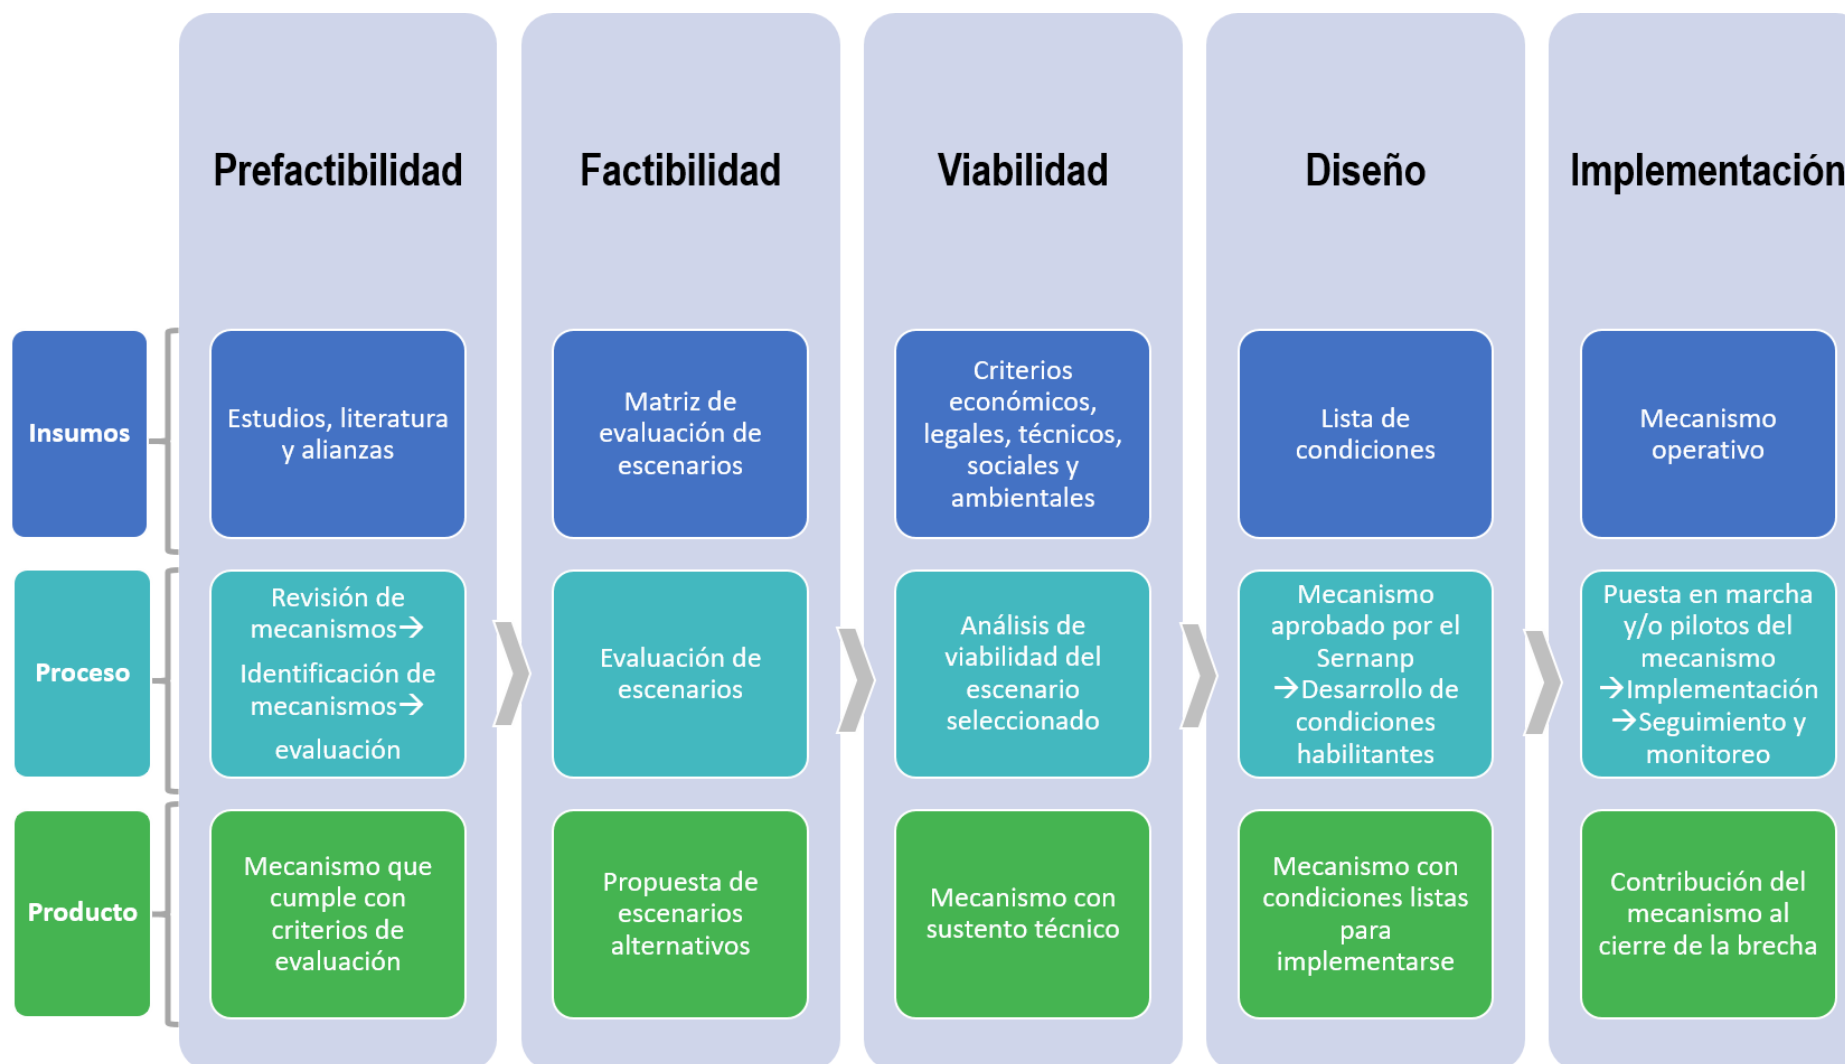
Prefactibilidad

Factibilidad

Viabilidad

Diseño

Implementación

Insumos

Proceso

Producto

| | Prefactibilidad | Factibilidad | Viabilidad | Diseño | Implementación |
|---|---|---|---|---|---|
| Insumos | Estudios, literatura y alianzas | Matriz de evaluación de escenarios | Criterios económicos, legales, técnicos, sociales y ambientales | Lista de condiciones | Mecanismo operativo |
| Proceso | Revisión de mecanismos→ Identificación de mecanismos→ evaluación | Evaluación de escenarios | Análisis de viabilidad del escenario seleccionado | Mecanismo aprobado por el Sernanp →Desarrollo de condiciones habilitantes | Puesta en marcha y/o pilotos del mecanismo →Implementación →Seguimiento y monitoreo |
| Producto | Mecanismo que cumple con criterios de evaluación | Propuesta de escenarios alternativos | Mecanismo con sustento técnico | Mecanismo con condiciones listas para implementarse | Contribución del mecanismo al cierre de la brecha |